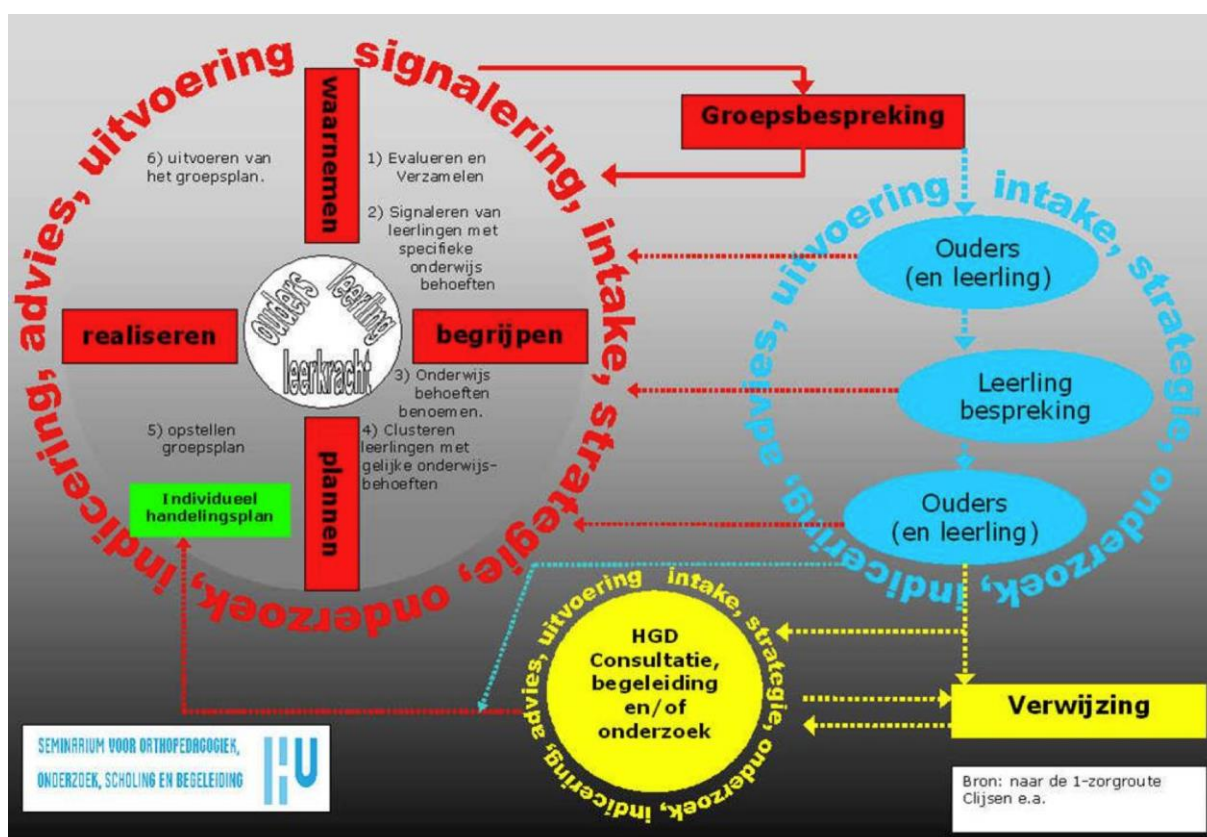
signalering, intake, strategie, onderzoek, indicering, advies, uitvoering

Groepsbespreking

waarnemen

6) uitvoeren van het groepsplan.

1) Evalueren en Verzamelen

2) Signaleren van leerlingen met specifieke onderwijs behoeften

ouders leerling leerkracht

realiseren

begrijpen

3) Onderwijs behoeften benoemen.

5) opstellen groepsplan

4) Clusteren leerlingen met gelijke onderwijsbehoeften

plannen

Individueel handelingsplan

intake, strategie, onderzoek, indicering, advies, uitvoering

Ouders (en leerling)

Leerling bespreking

Ouders (en leerling)

intake, strategie, onderzoek, indicering, advies, uitvoering

HGD Consultatie, begeleiding en/of onderzoek

Verwijzing

SEMINARIUM VOOR ORTHOPEDAGOGIEK, ONDERZOEK, SCHOLING EN BEGELEIDING

HU

Bron: naar de 1-zorgroute Clijsen e.a.